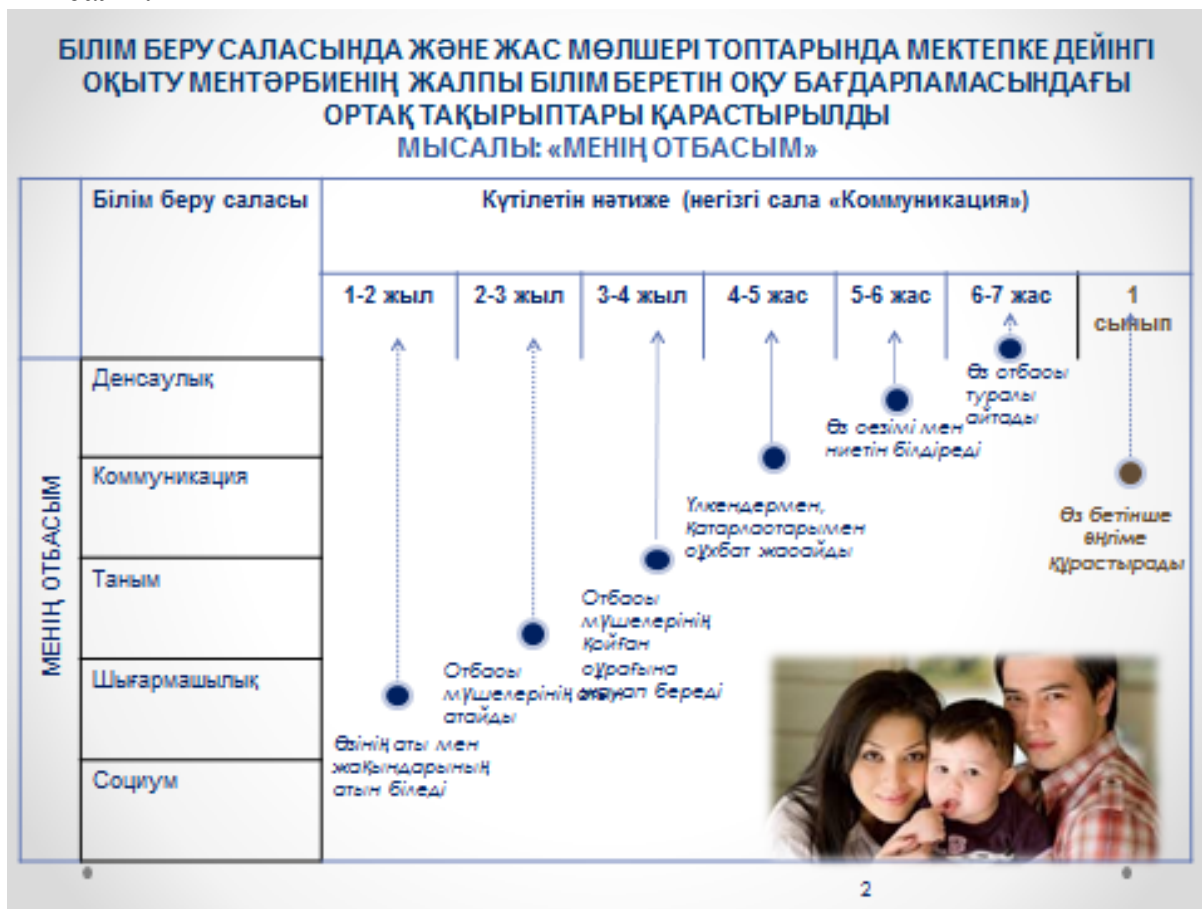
БІЛІМ БЕРУ САЛАСЫНДА ЖӘНЕ ЖАС МӨЛШЕРІ ТОПТАРЫНДА МЕКТЕПКЕ ДЕЙІНГІ ОҚЫТУ МЕНТӘРБИЕНІҢ ЖАЛПЫ БІЛІМ БЕРЕТІН ОҚУ БАҒДАРЛАМАСЫНДАҒЫ ОРТАҚ ТАҚЫРЫПТАРЫ ҚАРАСТЫРЫЛДЫ
МЫСАЛЫ: «МЕНІҢ ОТБАСЫМ»

| | Білім беру саласы | Күтілетін нәтиже (негізгі сала «Коммуникация») | | | | | | |
|---|---|---|---|---|---|---|---|---|
| | | 1-2 жыл | 2-3 жыл | 3-4 жыл | 4-5 жас | 5-6 жас | 6-7 жас | 1 сынып |
| МЕНІҢ ОТБАСЫМ | Денсаулық | | | | | | | |
| | Коммуникация | | | | | | | |
| | Таным | | | | | | | |
| | Шығармашылық | | | | | | | |
| | Социум | | | | | | | |

Өзінің аты мен жақындарының атын біледі

Отбасы мүшелерінің атын атайды

Отбасы мүшелерінің қойған сұрағына жауап береді

Үлкендермен, қатарластарымен сұхбат жасайды

Өз сезімі мен ниетін білдіреді

Өз отбасы туралы айтады

Өз бетінше әңгіме құрастырады

2